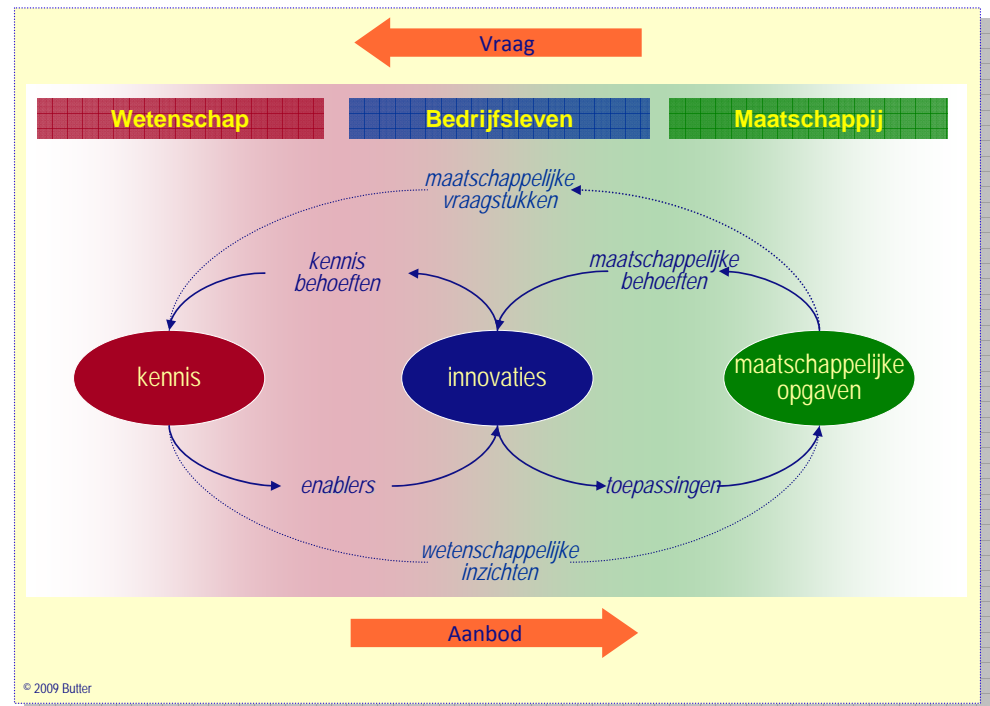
Vraag

Wetenschap

Bedrijfsleven

Maatschappij

maatschappelijke vraagstukken

kennis behoeften

maatschappelijke behoeften

kennis

innovaties

maatschappelijke opgaven

enablers

toepassingen

wetenschappelijke inzichten

Aanbod

© 2009 Butter